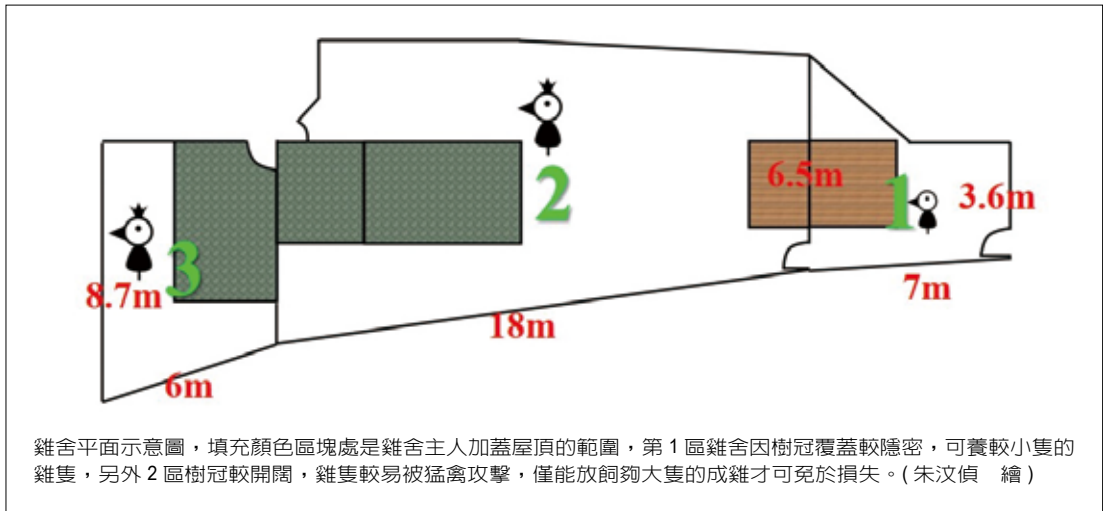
6.5m
1
3.6m
7m
2
3
8.7m
18m
6m

雞舍平面示意圖，填充顏色區塊處是雞舍主人加蓋屋頂的範圍，第 1 區雞舍因樹冠覆蓋較隱密，可養較小隻的雞隻，另外 2 區樹冠較開闊，雞隻較易被猛禽攻擊，僅能放飼夠大隻的成雞才可免於損失。( 朱汶偵　繪 )